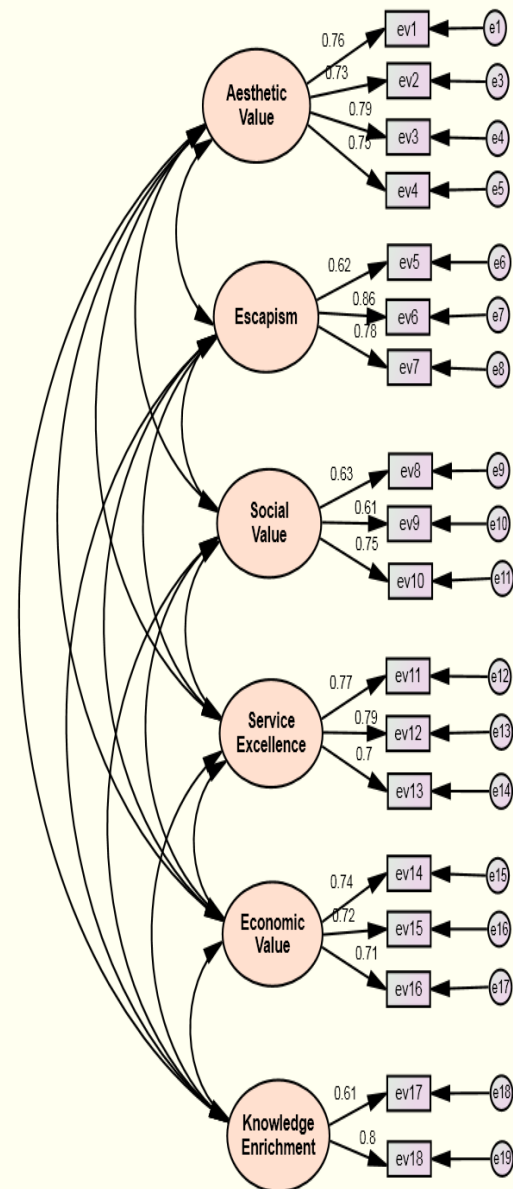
Aesthetic Value
0.76
0.73
0.79
0.75
ev1
ev2
ev3
ev4
e1
e3
e4
e5

Escapism
0.62
0.86
0.78
ev5
ev6
ev7
e6
e7
e8

Social Value
0.63
0.61
0.75
ev8
ev9
ev10
e9
e10
e11

Service Excellence
0.77
0.79
0.7
ev11
ev12
ev13
e12
e13
e14

Economic Value
0.74
0.72
0.71
ev14
ev15
ev16
e15
e16
e17

Knowledge Enrichment
0.61
0.8
ev17
ev18
e18
e19